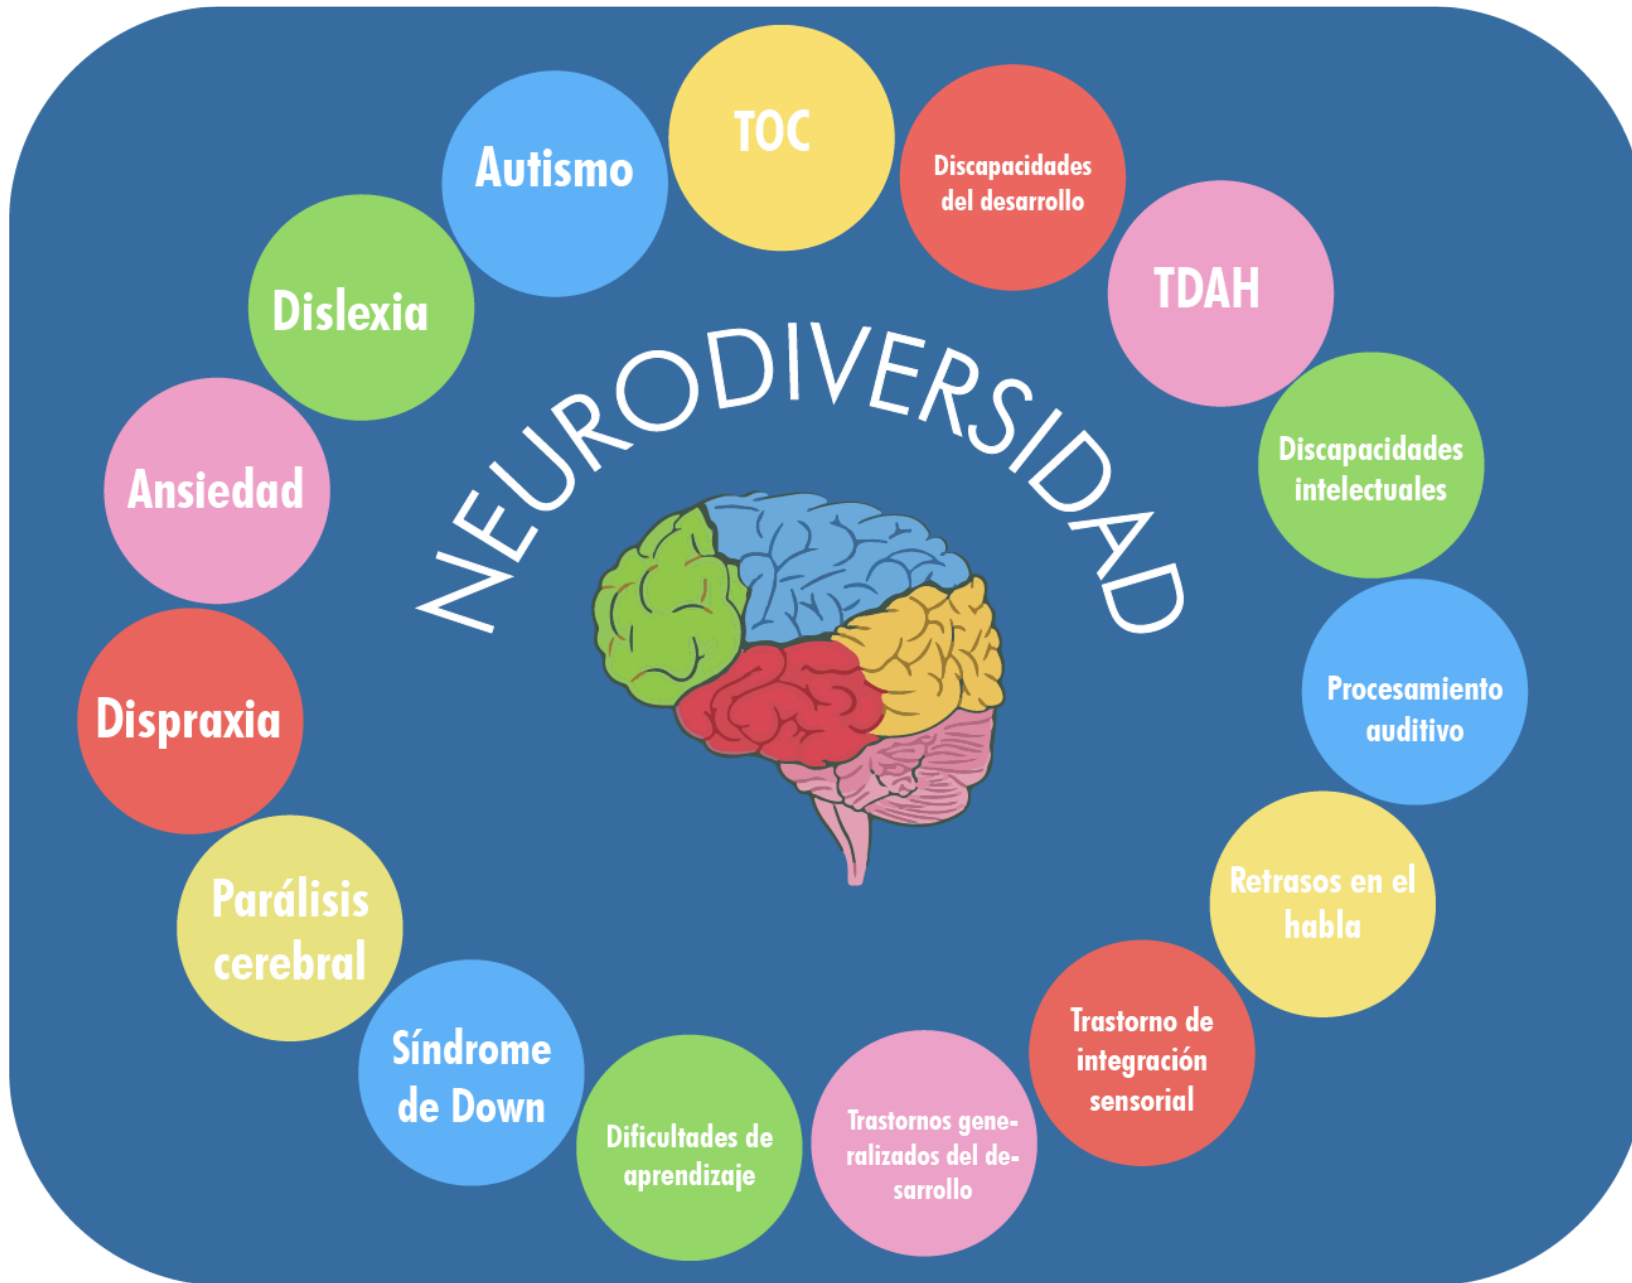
NEURODIVERSIDAD

TOC

Discapacidades del desarrollo

TDAH

Discapacidades intelectuales

Procesamiento auditivo

Retrasos en el habla

Trastorno de integración sensorial

Trastornos generalizados del desarrollo

Dificultades de aprendizaje

Síndrome de Down

Parálisis cerebral

Dispraxia

Ansiedad

Dislexia

Autismo